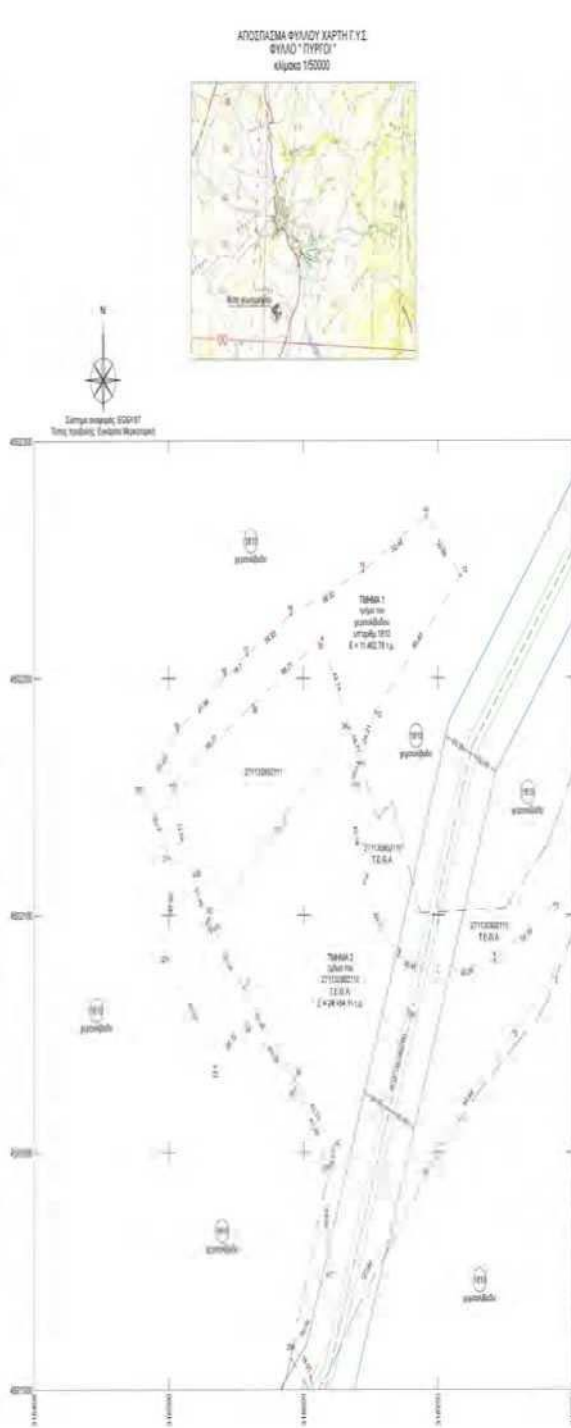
ΑΠΟΣΠΑΣΜΑ ΦΥΛΛΟΥ ΧΑΡΤΗ Γ.Υ.Σ.
ΦΥΛΛΟ " ΠΥΡΓΟΙ "
κλίμακα 1/50000

Θέση ακινήτου

N

Σύστημα αναφοράς: ΕΓΣΑ'87
Τύπος προβολής: Εγκάρσια Μερκατορική

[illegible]
γεωτεμάχιο

ΤΜΗΜΑ 1
τμήμα του
γεωτεμαχίου
υπ'αριθμ. 1610
Ε = 11.462,78 τ.μ.

27113080211

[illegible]
γεωτεμάχιο

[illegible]
γεωτεμάχιο

27113080211
Τ.Ε.Ο.Α

27113080211
Τ.Ε.Ο.Α

ΤΜΗΜΑ 2
τμήμα του
27113080211
Τ.Ε.Ο.Α
Ε = 24.164,11 τ.μ.

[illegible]
γεωτεμάχιο

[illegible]
γεωτεμάχιο

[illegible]
γεωτεμάχιο